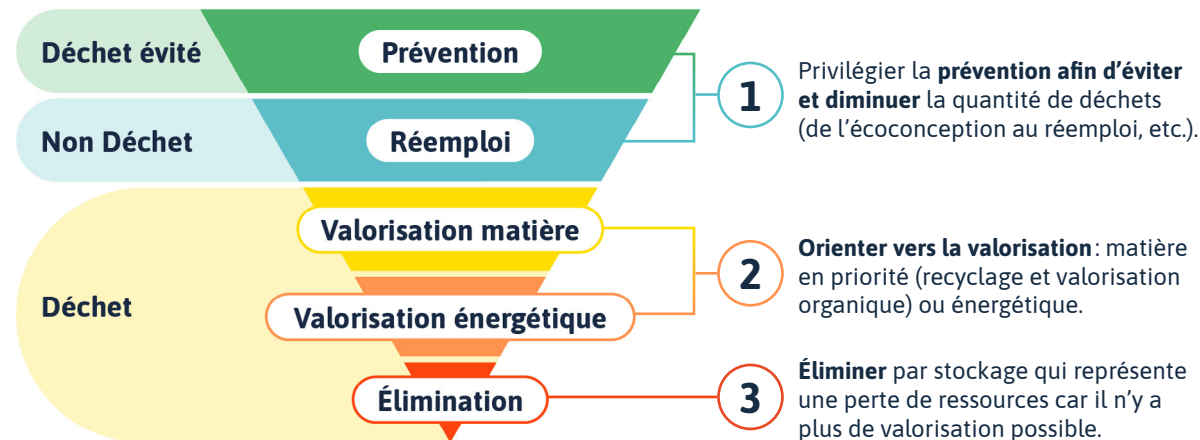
Déchet évité

Prévention

Non Déchet

Réemploi

Déchet

Valorisation matière

Valorisation énergétique

Élimination

1

Privilégier la **prévention afin d'éviter et diminuer** la quantité de déchets (de l'écoconception au réemploi, etc.).

2

**Orienter vers la valorisation**: matière en priorité (recyclage et valorisation organique) ou énergétique.

3

**Éliminer** par stockage qui représente une perte de ressources car il n'y a plus de valorisation possible.